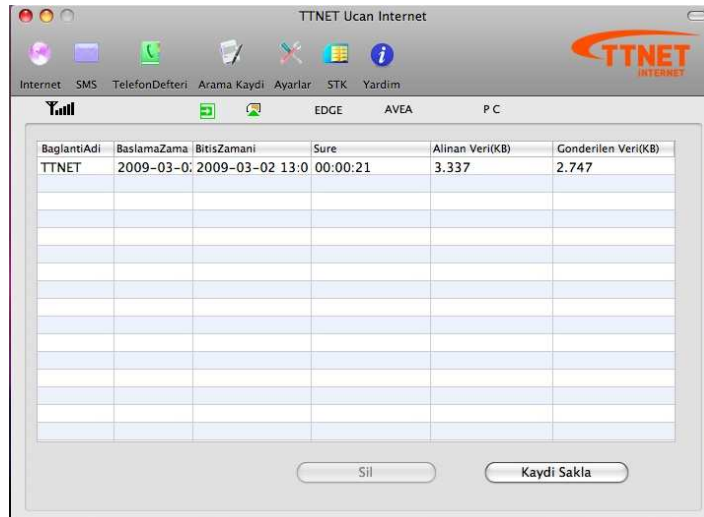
TTNET Ucan Internet

Internet SMS TelefonDefteri Arama Kaydi Ayarlar STK Yardim

TTNET INTERNET

EDGE AVEA PC

| BaglantiAdi | BaslamaZama | BitisZamani | Sure | Alinan Veri(KB) | Gonderilen Veri(KB) |
|---|---|---|---|---|---|
| TTNET | 2009-03-0 | 2009-03-02 13:0 | 00:00:21 | 3.337 | 2.747 |

Sil

Kaydi Sakla